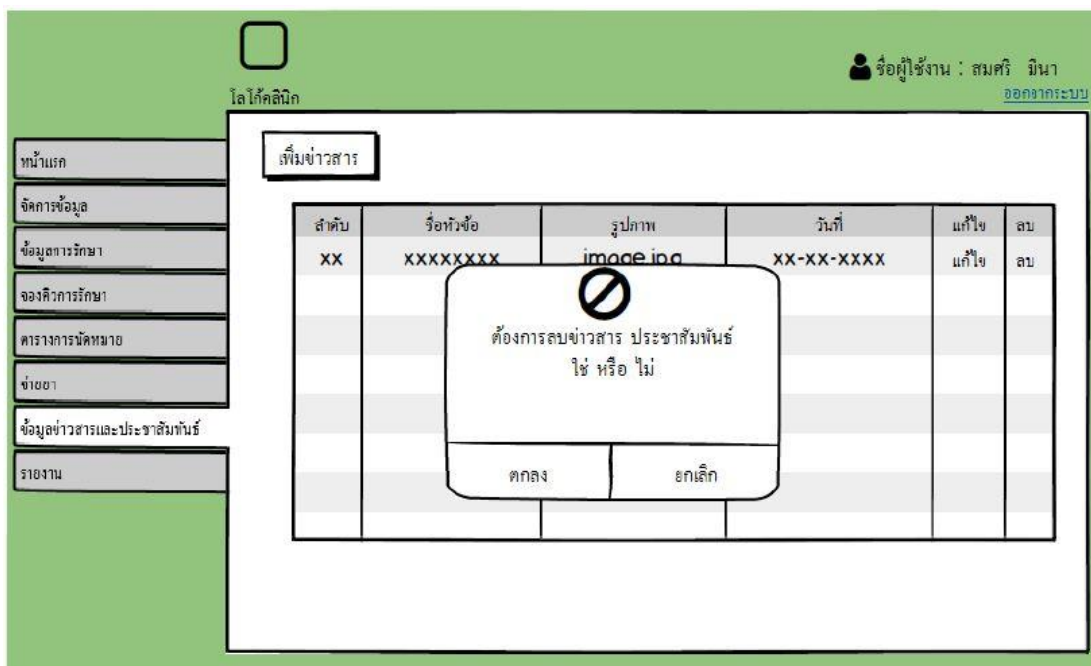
โลโก้คลินิก

ชื่อผู้ใช้งาน : สมศรี มีนา
ออกจากระบบ

หน้าแรก
จัดการข้อมูล
ข้อมูลการรักษา
จองคิวการรักษา
ตารางการนัดหมาย
จ่ายยา
ข้อมูลข่าวสารและประชาสัมพันธ์
รายงาน

เพิ่มข่าวสาร

| ลำดับ | ชื่อหัวข้อ | รูปภาพ | วันที่ | แก้ไข | ลบ |
|---|---|---|---|---|---|
| xx | xxxxxxxx | image.jpg | xx-xx-xxxx | แก้ไข | ลบ |

ต้องการลบข่าวสาร ประชาสัมพันธ์ ใช่ หรือ ไม่

ตกลง
ยกเลิก